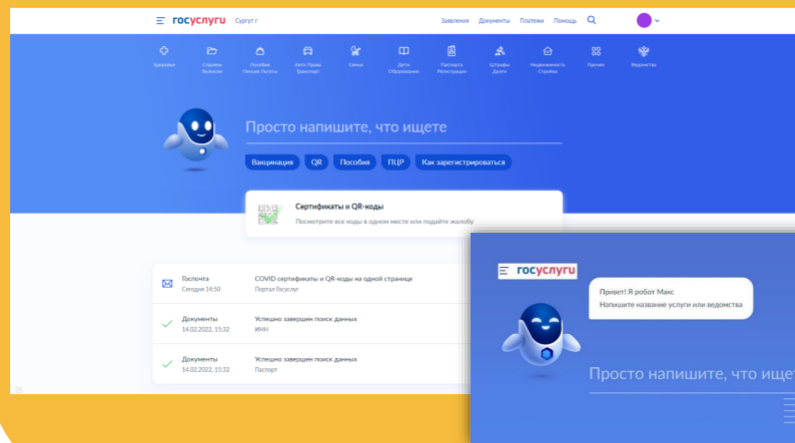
госуслуги Сургут г

Заявления Документы Платежи Помощь

Здоровье

Справки Выписки

Пособия Пенсии Льготы

Авто Права Транспорт

Семья

Дети Образование

Паспорта Регистрация

Штрафы Долги

Недвижимость Стройка

Прочее

Ведомства

Просто напишите, что ищете

Вакцинация QR Пособия ПЦР Как зарегистрироваться

Сертификаты и QR-коды

Посмотрите все коды в одном месте или подайте жалобу

Госпочта
Сегодня 14:50

COVID сертификаты и QR-коды на одной странице
Портал Госуслуг

Документы
14.02.2022, 15:32

Успешно завершен поиск данных
ИНН

Документы
14.02.2022, 15:32

Успешно завершен поиск данных
Паспорт

госуслуги

Привет! Я робот Макс
Напишите название услуги или ведомства

Просто напишите, что ищет